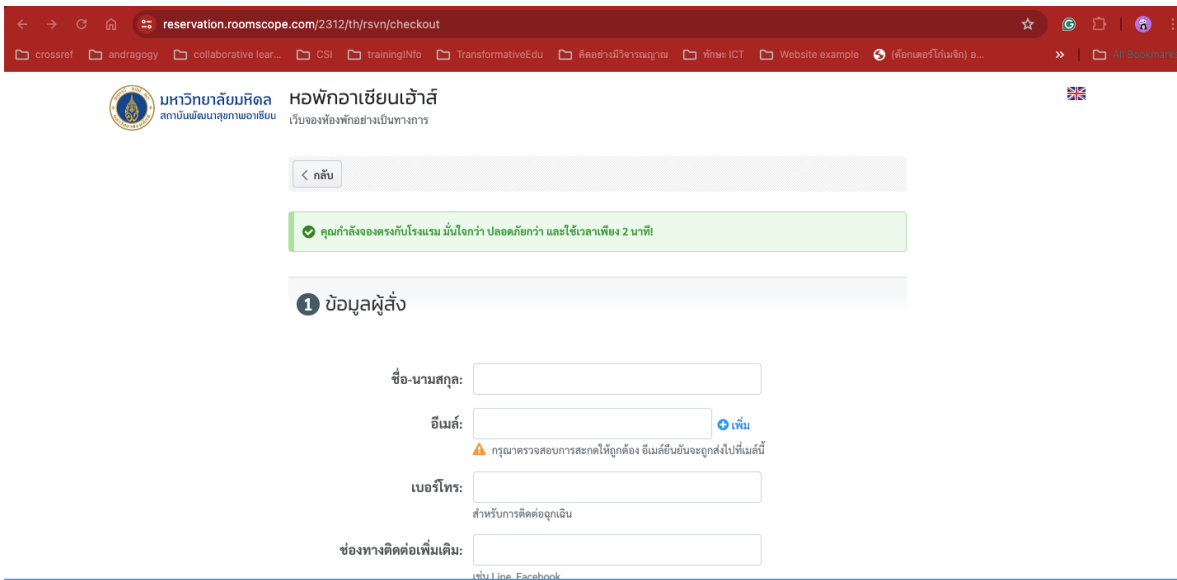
reservation.roomscope.com/2312/th/rsvn/checkout

crossref andragogy collaborative lear... CSI trainingINfo TransformativeEdu คิดอย่างมีวิจารณญาณ ทักษะ ICT Website example (ด็อกเตอร์โก๋เมจิก) a... » All Bookmarks

มหาวิทยาลัยมหิดล สถาบันพัฒนาสุขภาพอาเซียน

หอพักอาเซียนเฮ้าส์
เว็บจองห้องพักอย่างเป็นทางการ

< กลับ

คุณกำลังจองตรงกับโรงแรม มั่นใจกว่า ปลอดภัยกว่า และใช้เวลาเพียง 2 นาที!

1 ข้อมูลผู้สั่ง

ชื่อ-นามสกุล:

อีเมล์:
เพิ่ม
กรุณาตรวจสอบการสะกดให้ถูกต้อง อีเมล์ยืนยันจะถูกส่งไปที่เมล์นี้

เบอร์โทร:
สำหรับการติดต่อฉุกเฉิน

ช่องทางติดต่อเพิ่มเติม:
เช่น Line, Facebook